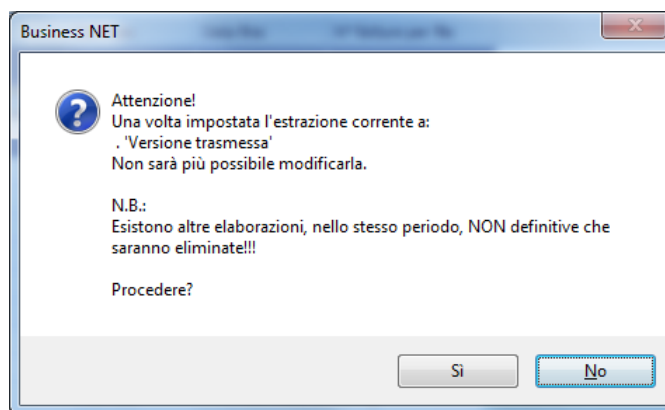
Business NET

Attenzione!
Una volta impostata l'estrazione corrente a:
. 'Versione trasmessa'
Non sarà più possibile modificarla.

N.B.:
Esistono altre elaborazioni, nello stesso periodo, NON definitive che saranno eliminate!!!

Procedere?

Sì

No